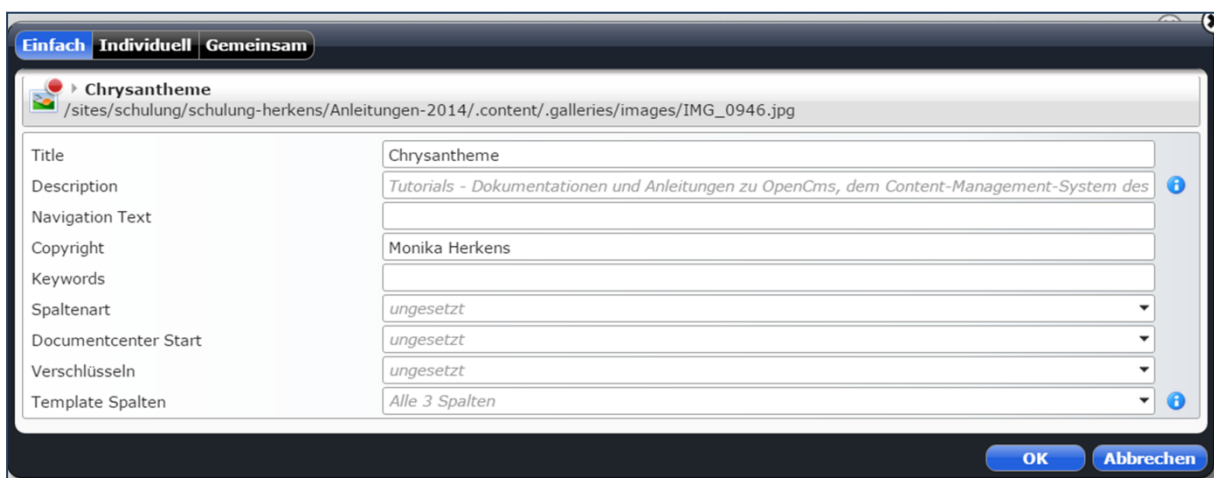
Einfach Individuell Gemeinsam

Chrysantheme
/sites/schulung/schulung-herkens/Anleitungen-2014/.content/.galleries/images/IMG_0946.jpg

| | |
|---|---|
| Title | Chrysantheme |
| Description | Tutorials - Dokumentationen und Anleitungen zu OpenCms, dem Content-Management-System des |
| Navigation Text | |
| Copyright | Monika Herkens |
| Keywords | |
| Spaltenart | ungesetzt |
| Documentcenter Start | ungesetzt |
| Verschlüsseln | ungesetzt |
| Template Spalten | Alle 3 Spalten |

OK Abbrechen